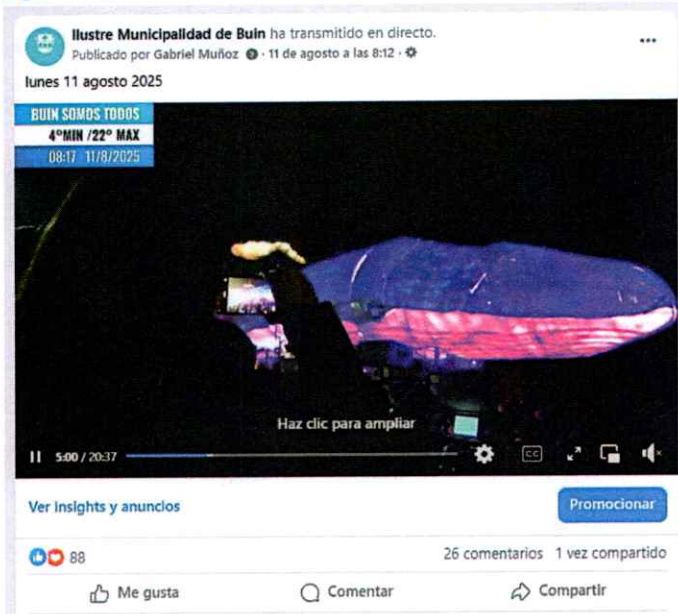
Ilustre Municipalidad de Buin ha transmitido en directo.
Publicado por Gabriel Muñoz · 11 de agosto a las 8:12 ·

lunes 11 agosto 2025

BUIN SOMOS TODOS
4°MIN /22° MAX
08:17 11/8/2025

Haz clic para ampliar

5:00 / 20:37

CC

Ver insights y anuncios

Promocionar

88

26 comentarios 1 vez compartido

Me gusta

Comentar

Compartir